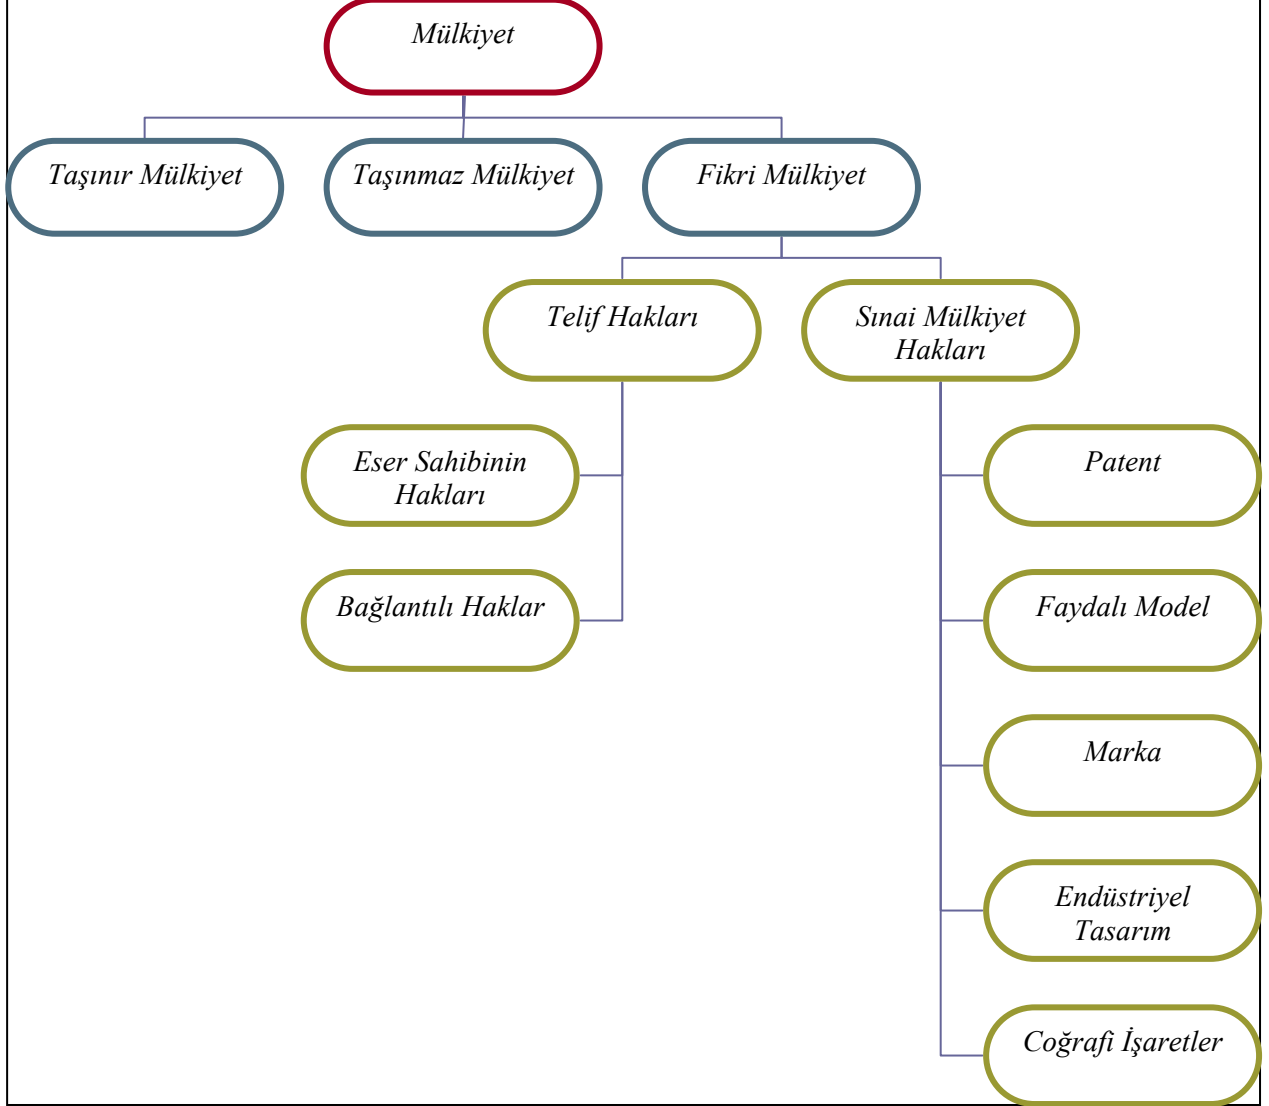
Mülkiyet

Taşınır Mülkiyet

Taşınmaz Mülkiyet

Fikri Mülkiyet

Telif Hakları

Sınai Mülkiyet Hakları

Eser Sahibinin Hakları

Bağlantılı Haklar

Patent

Faydalı Model

Marka

Endüstriyel Tasarım

Coğrafi İşaretler